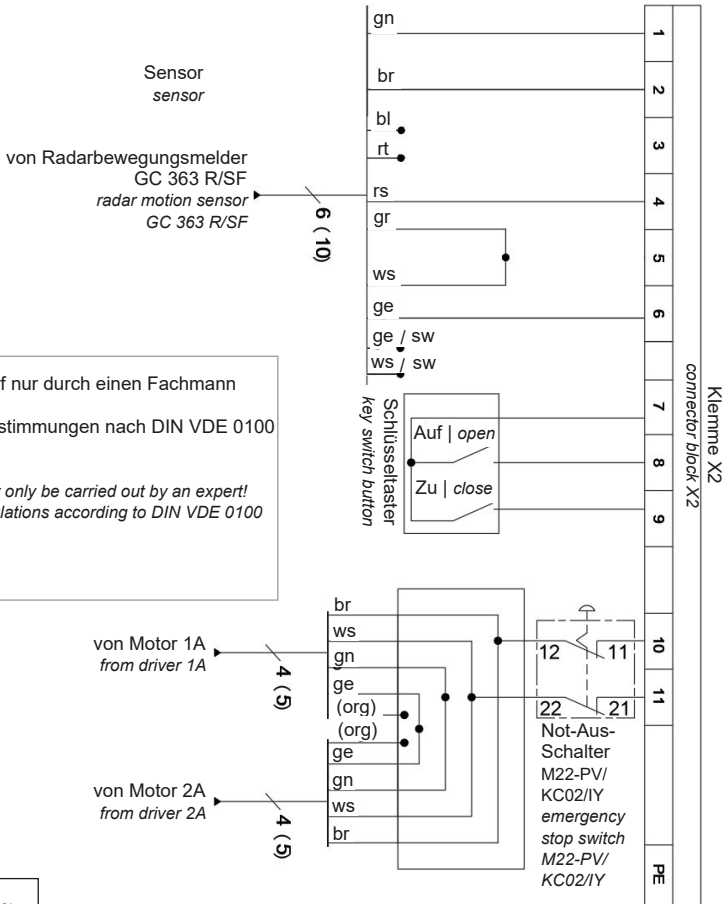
Sensor
*sensor*

von Radarbewegungsmelder
GC 363 R/SF
*radar motion sensor*
*GC 363 R/SF*

6 (10)

gn
br
bl
rt
rs
gr
ws
ge
ge / sw
ws / sw

1
2
3
4
5
6
7
8
9
10
11
PE

Klemme X2
*connector block X2*

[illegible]f nur durch einen Fachmann
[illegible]stimmungen nach DIN VDE 0100
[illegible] *only be carried out by an expert!*
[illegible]*lations according to DIN VDE 0100*

Schlüsseltaster
*key switch button*
Auf | *open*
Zu | *close*

von Motor 1A
*from driver 1A*
4 (5)

br
ws
gn
ge
(org)
(org)
ge
gn
ws
br

von Motor 2A
*from driver 2A*
4 (5)

12
11
22
21

Not-Aus-Schalter
M22-PV/KC02/IY
*emergency stop switch*
*M22-PV/KC02/IY*